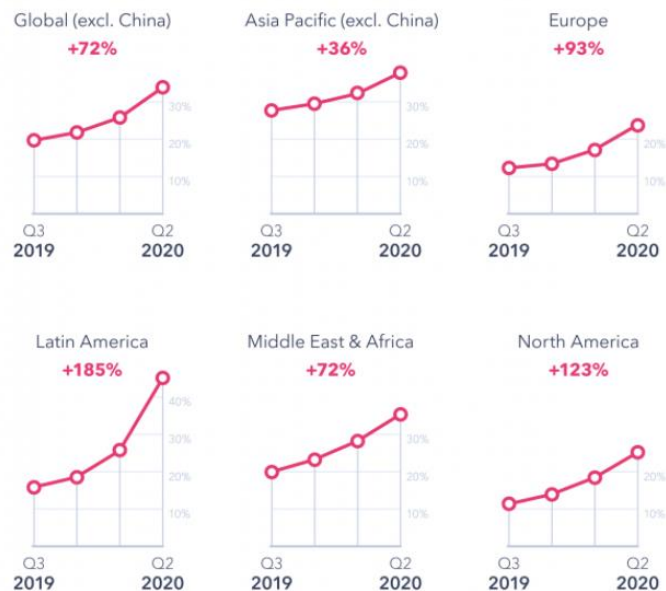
Global (excl. China)
+72%
30%
20%
10%
Q3
2019
Q2
2020

Asia Pacific (excl. China)
+36%
30%
20%
10%
Q3
2019
Q2
2020

Europe
+93%
20%
10%
Q3
2019
Q2
2020

Latin America
+185%
40%
30%
20%
10%
Q3
2019
Q2
2020

Middle East & Africa
+72%
30%
20%
10%
Q3
2019
Q2
2020

North America
+123%
20%
10%
Q3
2019
Q2
2020